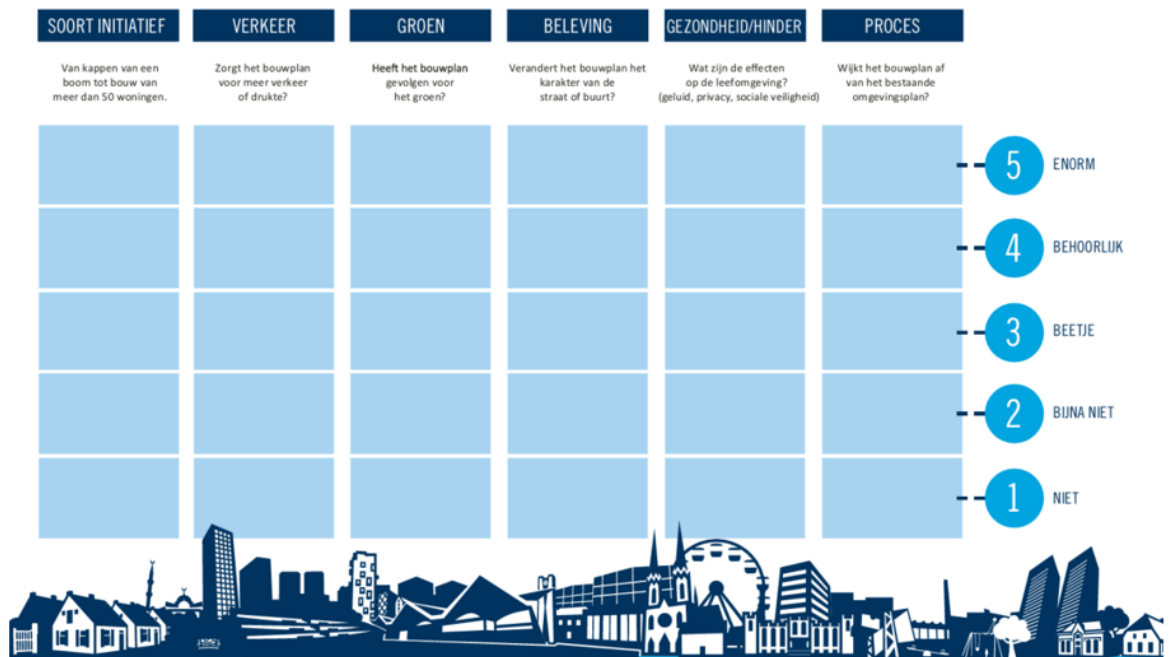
| SOORT INITIATIEF | VERKEER | GROEN | BELEVING | GEZONDHEID/HINDER | PROCES |
|---|---|---|---|---|---|
| Van kappen van een boom tot bouw van meer dan 50 woningen. | Zorgt het bouwplan voor meer verkeer of drukte? | Heeft het bouwplan gevolgen voor het groen? | Verandert het bouwplan het karakter van de straat of buurt? | Wat zijn de effecten op de leefomgeving? (geluid, privacy, sociale veiligheid) | Wijkt het bouwplan af van het bestaande omgevingsplan? |

5 ENORM

4 BEHOORLIJK

3 BEETJE

2 BIJNA NIET

1 NIET